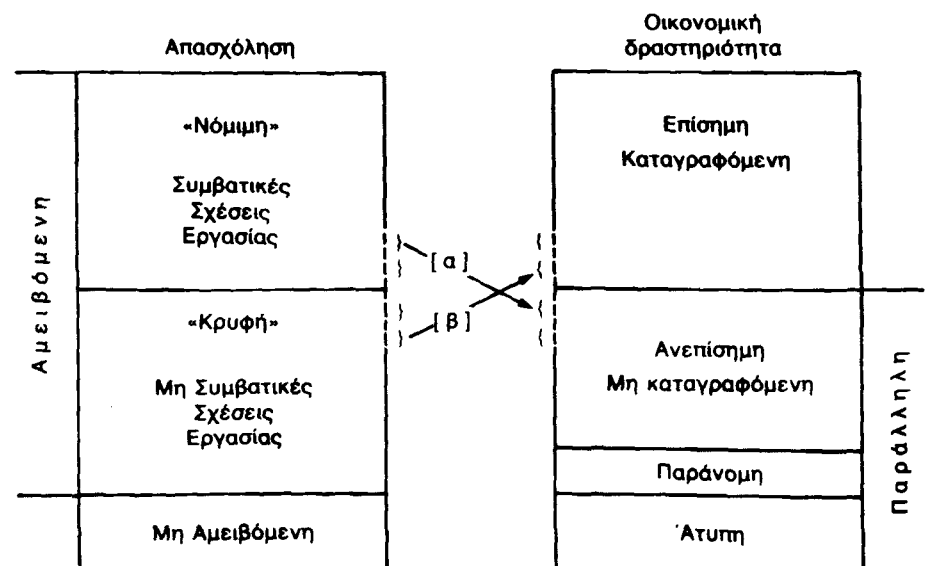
Απασχόληση

Οικονομική δραστηριότητα

Αμειβόμενη

«Νόμιμη»

Συμβατικές Σχέσεις Εργασίας

«Κρυφή»

Μη Συμβατικές Σχέσεις Εργασίας

Μη Αμειβόμενη

[α]

[β]

Επίσημη Καταγραφόμενη

Ανεπίσημη Μη καταγραφόμενη

Παράνομη

Άτυπη

Παράλληλη